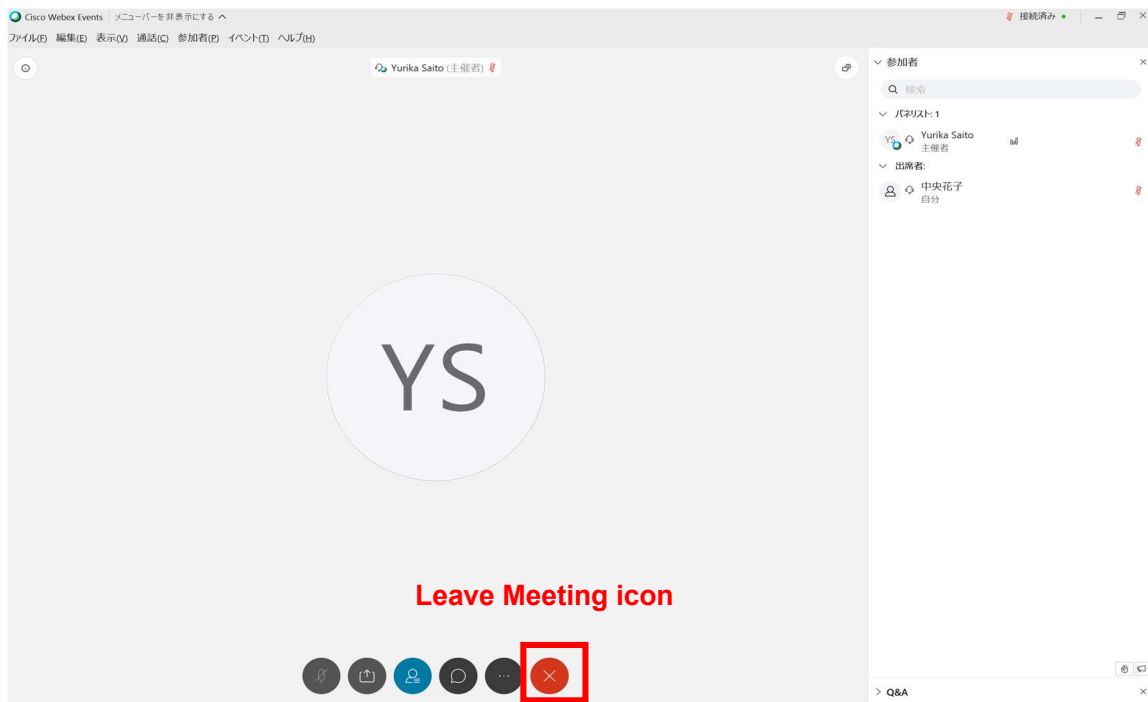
Cisco Webex Events | メニューバーを非表示にする ^

接続済み

ファイル(F) 編集(E) 表示(V) 通話(C) 参加者(P) イベント(T) ヘルプ(H)

Yurika Saito (主催者)

YS

Leave Meeting icon

参加者

検索

パネリスト: 1

YS Yurika Saito
主催者

出席者:

中央花子
自分

> Q&A